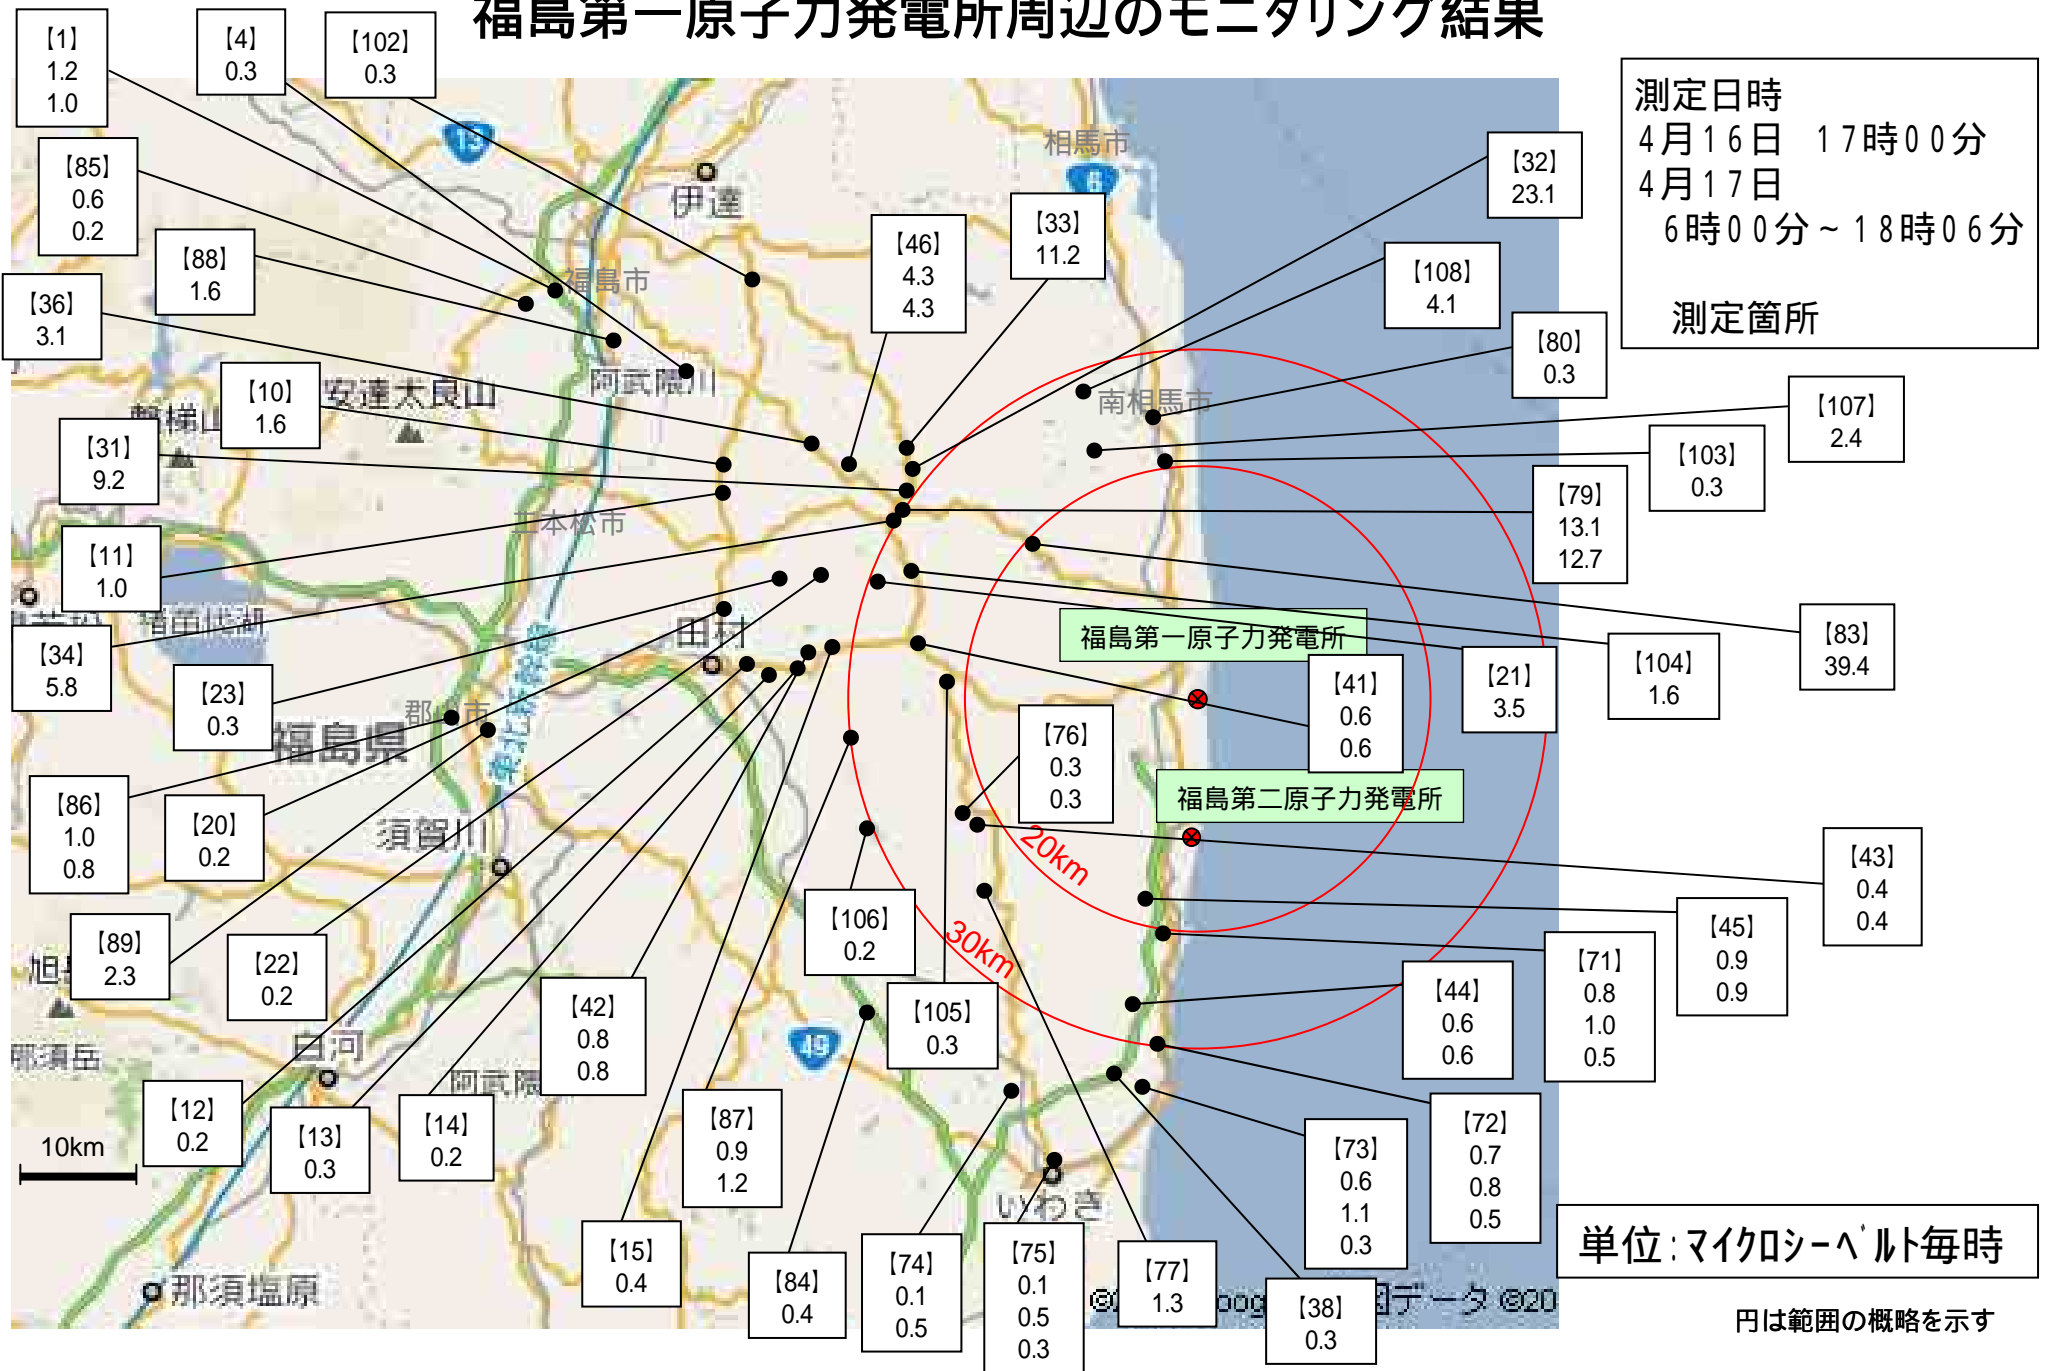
福島第一原子力発電所周辺のモニタリング結果

測定日時
4月16日　17時00分
4月17日
6時00分～18時06分

測定箇所

【1】 1.2 1.0
【4】 0.3
【102】 0.3
【85】 0.6 0.2
【88】 1.6
【36】 3.1
【10】 1.6
【31】 9.2
【11】 1.0
【34】 5.8
【23】 0.3
【86】 1.0 0.8
【20】 0.2
【89】 2.3
【22】 0.2
【12】 0.2
【13】 0.3
【14】 0.2
【42】 0.8 0.8
【15】 0.4
【87】 0.9 1.2
【84】 0.4
【106】 0.2
【105】 0.3
【74】 0.1 0.5
【75】 0.1 0.5 0.3
【77】 1.3
【38】 0.3
【73】 0.6 1.1 0.3
【72】 0.7 0.8 0.5
【44】 0.6 0.6
【71】 0.8 1.0 0.5
【45】 0.9 0.9
【43】 0.4 0.4
【76】 0.3 0.3
【41】 0.6 0.6
【21】 3.5
【104】 1.6
【83】 39.4
【79】 13.1 12.7
【103】 0.3
【107】 2.4
【80】 0.3
【108】 4.1
【32】 23.1
【33】 11.2
【46】 4.3 4.3

福島第一原子力発電所
福島第二原子力発電所
20km
30km
10km

相馬市
伊達
福島市
阿武隈川
安達太良山
磐梯山
南相馬市
二本松市
猪苗代湖
田村
郡山市
福島県
須賀川
旭岳
那須岳
白河
阿武隈
いわき
那須塩原
東北新幹線
13
6
49

単位：ﾏｲｸﾛｼｰﾍﾞﾙﾄ毎時
円は範囲の概略を示す